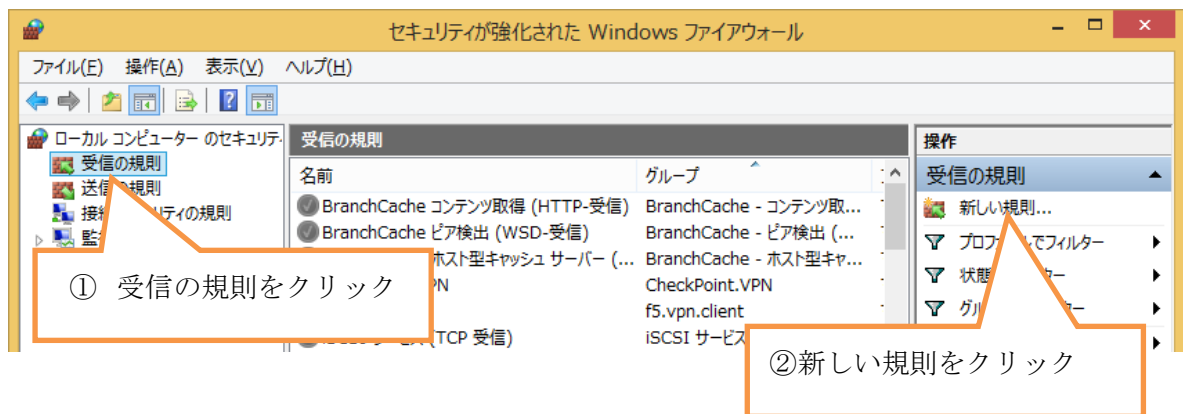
セキュリティが強化された Windows ファイアウォール

ファイル(F) 操作(A) 表示(V) ヘルプ(H)

ローカル コンピューター のセキュリティ
受信の規則
送信の規則
接続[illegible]リティの規則
監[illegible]

受信の規則

| 名前 | グループ |
|---|---|
| BranchCache コンテンツ取得 (HTTP-受信) | BranchCache - コンテンツ取... |
| BranchCache ピア検出 (WSD-受信) | BranchCache - ピア検出 (... |
| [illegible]ホスト型キャッシュ サーバー (... | BranchCache - ホスト型キャ... |
| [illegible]PN | CheckPoint.VPN |
| | f5.vpn.client |
| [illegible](TCP 受信) | iSCSI サービス |

操作
受信の規則
新しい規則...
プロファイルでフィルター
状態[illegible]ー
グル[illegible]ー

① 受信の規則をクリック

②新しい規則をクリック